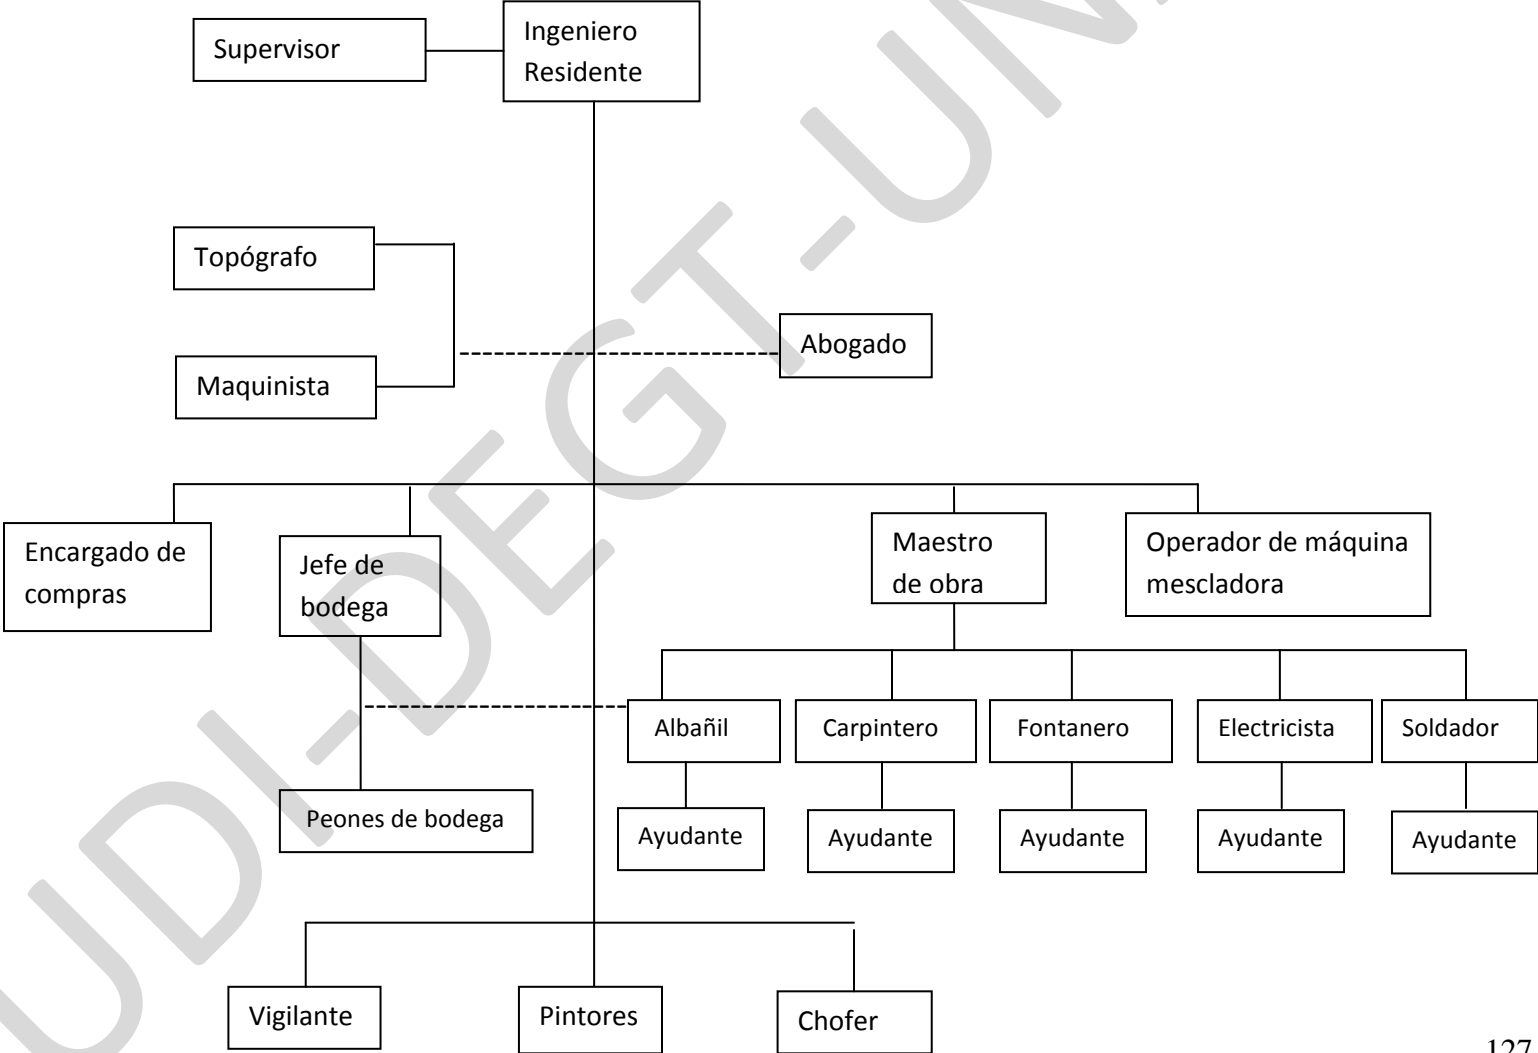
Supervisor

Ingeniero Residente

Topógrafo

Maquinista

Abogado

Encargado de compras

Jefe de bodega

Maestro de obra

Operador de máquina mescladora

Albañil

Carpintero

Fontanero

Electricista

Soldador

Peones de bodega

Ayudante

Ayudante

Ayudante

Ayudante

Ayudante

Vigilante

Pintores

Chofer

UDI-DEGT-UN

127